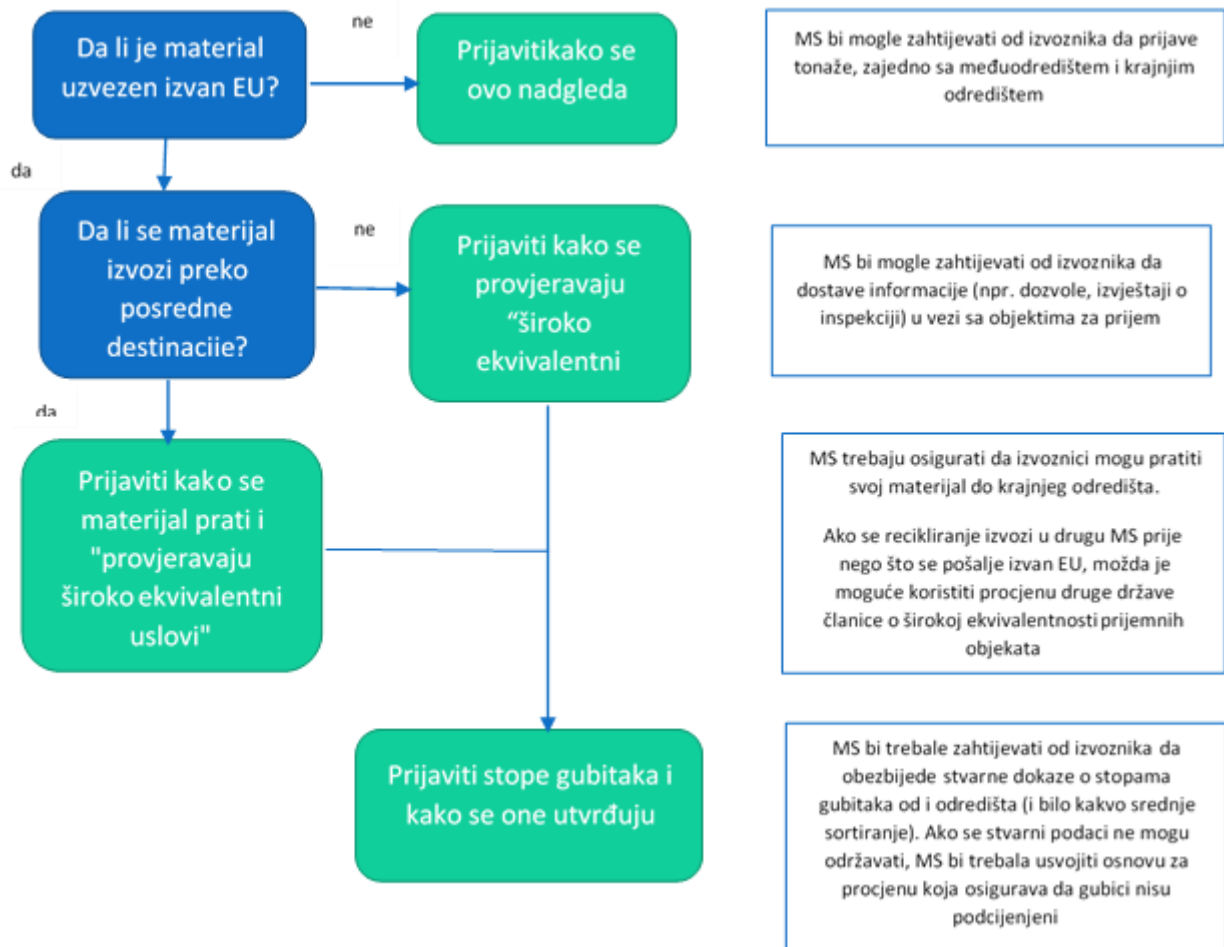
Da li je material uzvezen izvan EU?

ne

Prijavitikako se ovo nadgleda

MS bi mogle zahtijevati od izvoznika da prijave tonaže, zajedno sa međuodredištem i krajnjim odredištem

da

Da li se materijal izvozi preko posredne destinaciie?

ne

Prijaviti kako se provjeravaju “široko ekvivalentni

MS bi mogle zahtijevati od izvoznika da dostave informacije (npr. dozvole, izvještaji o inspekciji) u vezi sa objektima za prijem

da

Prijaviti kako se materijal prati i "provjeravaju široko ekvivalentni uslovi"

MS trebaju osigurati da izvoznici mogu pratiti svoj materijal do krajnjeg odredišta.

Ako se recikliranje izvozi u drugu MS prije nego što se pošalje izvan EU, možda je moguće koristiti procjenu druge države članice o širokoj ekvivalentnosti prijemnih objekata

Prijaviti stope gubitaka i kako se one utvrđuju

MS bi trebale zahtijevati od izvoznika da obezbijede stvarne dokaze o stopama gubitaka od i odredišta (i bilo kakvo srednje sortiranje). Ako se stvarni podaci ne mogu održavati, MS bi trebala usvojiti osnovu za procjenu koja osigurava da gubici nisu podcijenjeni